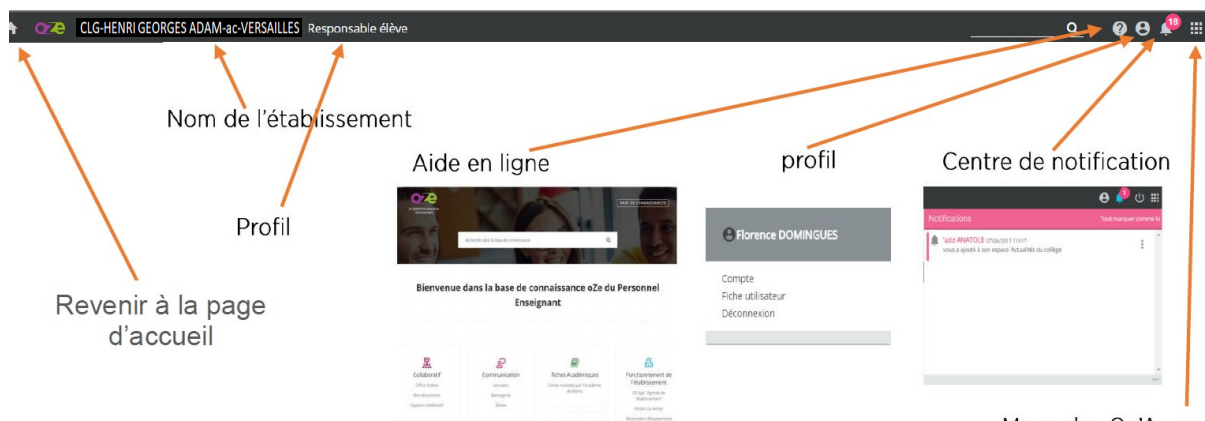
oZe CLG-HENRI GEORGES ADAM-ac-VERSAILLES Responsable élève

18

Nom de l'établissement

Aide en ligne

profil

Centre de notification

Profil

Revenir à la page d'accueil

oZe

BASE DE CONNAISSANCE

Bienvenue dans la base de connaissance oZe du Personnel Enseignant

Collaboratif

Communication

Fiches Académiques

Fonctionnement de l'établissement

Florence DOMINGUES

Compte

Fiche utilisateur

Déconnexion

1

Notifications

Tout marquer comme lu

'aziz ANATOLE 07/06/2017 11:17

vous a ajouté à son espace 'Actualités du collège

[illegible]